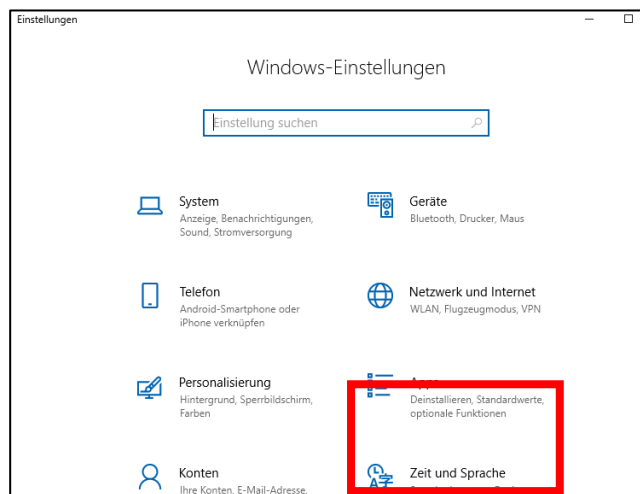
Einstellungen

Windows-Einstellungen

Einstellung suchen

System
Anzeige, Benachrichtigungen, Sound, Stromversorgung

Geräte
Bluetooth, Drucker, Maus

Telefon
Android-Smartphone oder iPhone verknüpfen

Netzwerk und Internet
WLAN, Flugzeugmodus, VPN

Personalisierung
Hintergrund, Sperrbildschirm, Farben

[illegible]
Deinstallieren, Standardwerte, optionale Funktionen

Konten
Ihre Konten, E-Mail-Adresse,

Zeit und Sprache
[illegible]